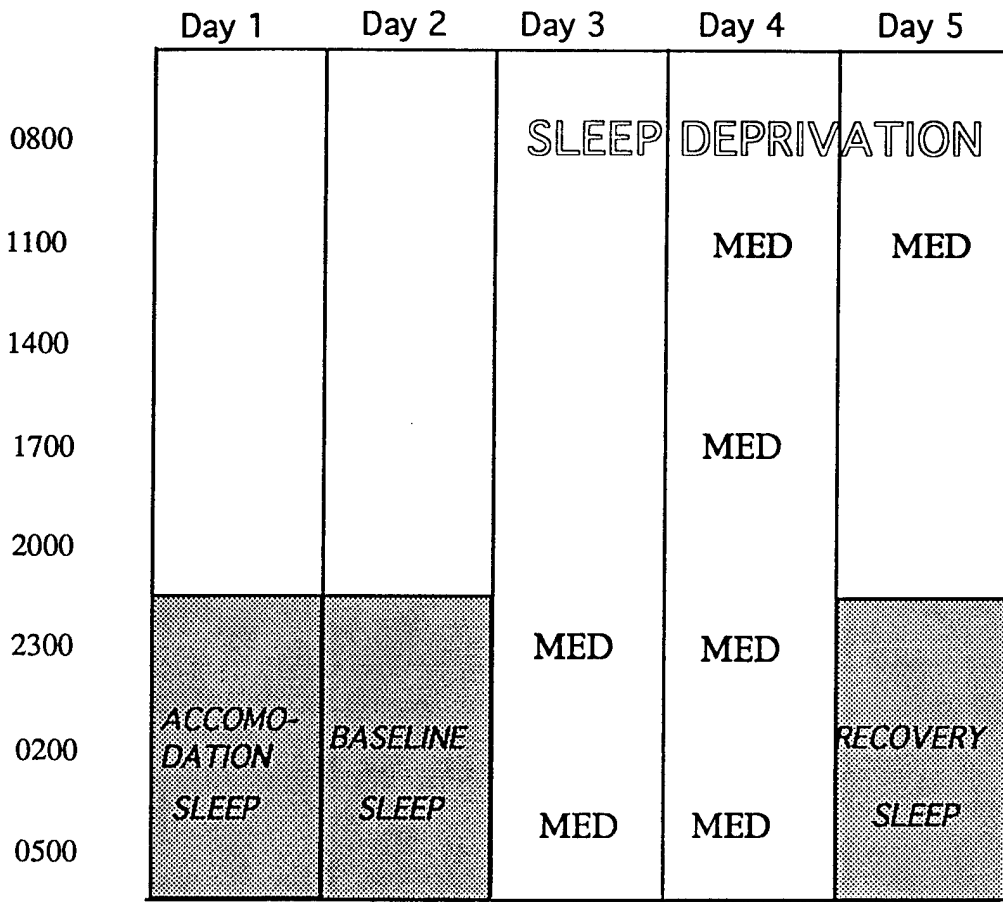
| | Day 1 | Day 2 | Day 3 | Day 4 | Day 5 |
|---|---|---|---|---|---|
| 0800 | | | SLEEP | DEPRIVATION | |
| 1100 | | | | MED | MED |
| 1400 | | | | | |
| 1700 | | | | MED | |
| 2000 | | | | | |
| 2300 | | | MED | MED | |
| 0200 | ACCOMODATION | BASELINE | | | RECOVERY |
| 0500 | SLEEP | SLEEP | MED | MED | SLEEP |